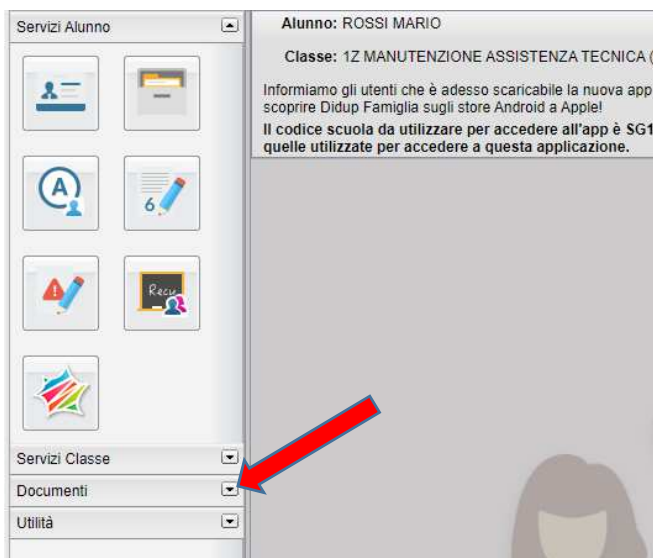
Servizi Alunno

Recu

Servizi Classe

Documenti

Utilità

Alunno: ROSSI MARIO

Classe: 1Z MANUTENZIONE ASSISTENZA TECNICA (

Informiamo gli utenti che è adesso scaricabile la nuova app scoprire Didup Famiglia sugli store Android a Apple!

Il codice scuola da utilizzare per accedere all'app è SG1 quelle utilizzate per accedere a questa applicazione.